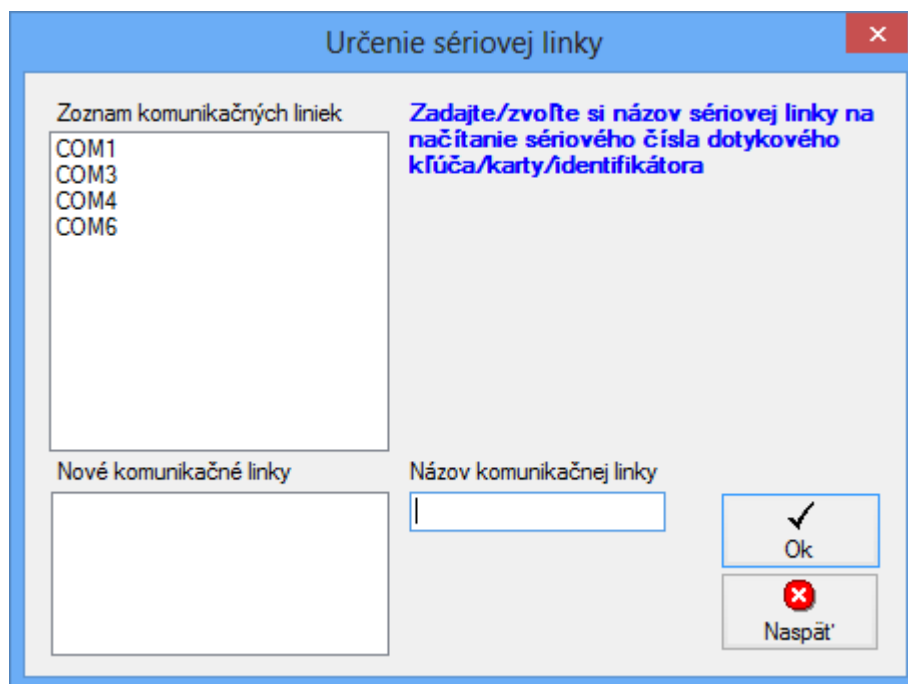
Určenie sériovej linky

Zoznam komunikačných liniek

COM1
COM3
COM4
COM6

Zadajte/zvoľte si názov sériovej linky na načítanie sériového čísla dotykového kľúča/karty/identifikátora

Nové komunikačné linky

Názov komunikačnej linky

Ok

Naspäť